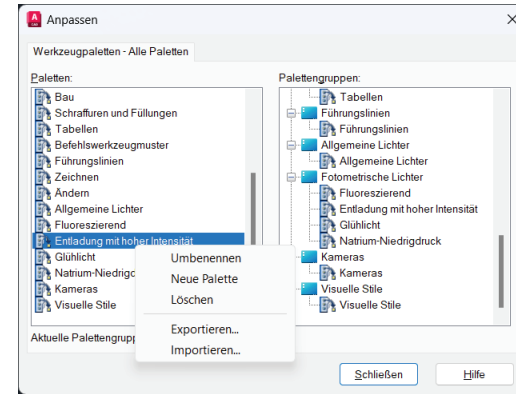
Anpassen

Werkzeugpaletten - Alle Paletten

Paletten:

Bau
Schraffuren und Füllungen
Tabellen
Befehlswerkzeugmuster
Führungslinien
Zeichnen
Ändern
Allgemeine Lichter
Fluoreszierend
Entladung mit hoher Intensität
Glühlicht
Natrium-Niedrigd
Kameras
Visuelle Stile

Palettengruppen:

Tabellen
Führungslinien
Führungslinien
Allgemeine Lichter
Allgemeine Lichter
Fotometrische Lichter
Fluoreszierend
Entladung mit hoher Intensität
Glühlicht
Natrium-Niedrigdruck
Kameras
Kameras
Visuelle Stile
Visuelle Stile

Umbenennen
Neue Palette
Löschen
Exportieren...
Importieren...

Aktuelle Palettengrupp

Schließen
Hilfe